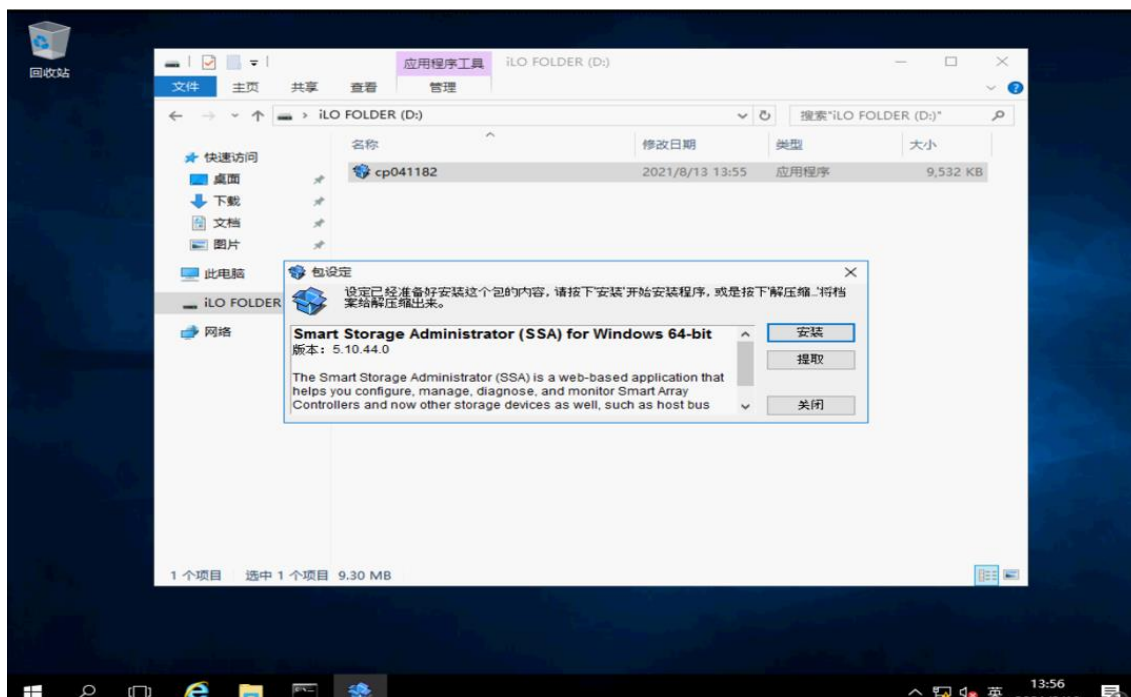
回收站

应用程序工具 iLO FOLDER (D:)

文件 主页 共享 查看 管理

iLO FOLDER (D:)

搜索"iLO FOLDER (D:)"

快速访问
桌面
下载
文档
图片
此电脑
iLO FOLDER
网络

| 名称 | 修改日期 | 类型 | 大小 |
|---|---|---|---|
| cp041182 | 2021/8/13 13:55 | 应用程序 | 9,532 KB |

包设定

设定已经准备好安装这个包的内容，请按下'安装'开始安装程序，或是按下'解压缩...'将档案给解压缩出来。

Smart Storage Administrator (SSA) for Windows 64-bit
版本：5.10.44.0

The Smart Storage Administrator (SSA) is a web-based application that helps you configure, manage, diagnose, and monitor Smart Array Controllers and now other storage devices as well, such as host bus

安装
提取
关闭

1 个项目 选中 1 个项目 9.30 MB

英 13:56